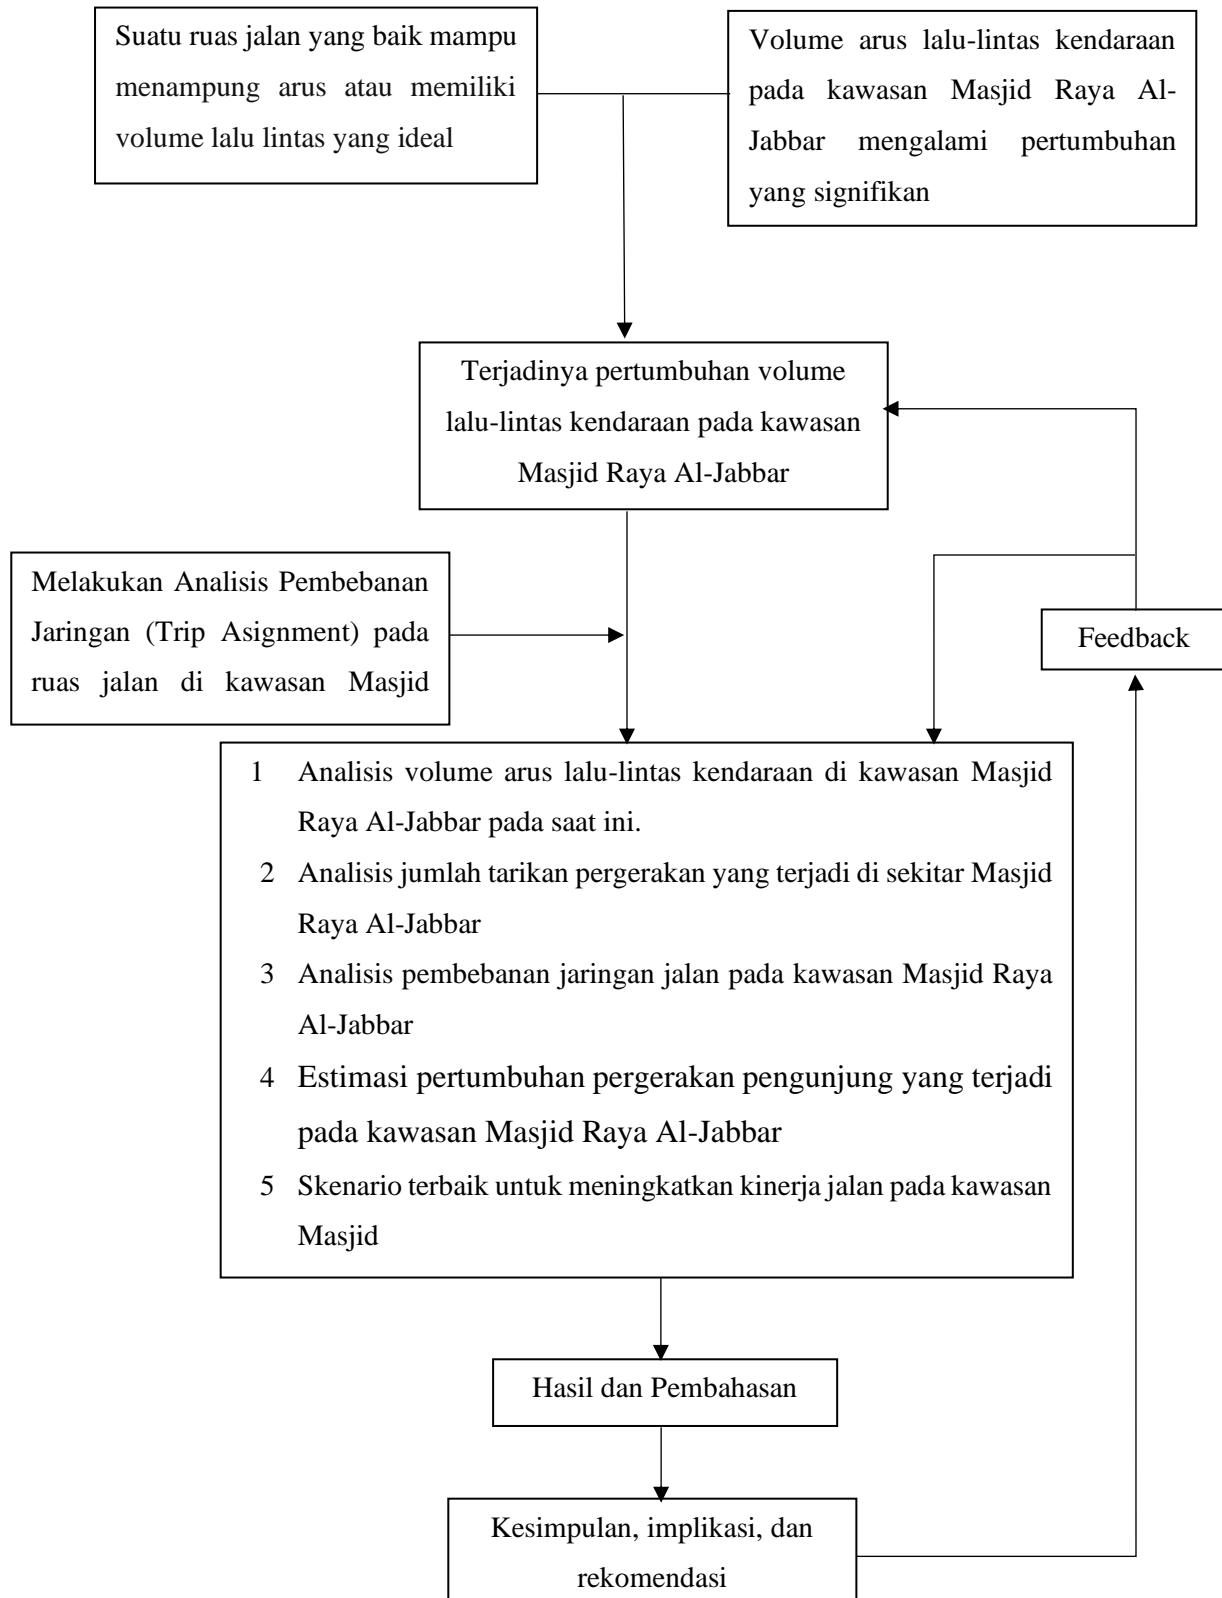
Suatu ruas jalan yang baik mampu menampung arus atau memiliki volume lalu lintas yang ideal

Volume arus lalu-lintas kendaraan pada kawasan Masjid Raya Al-Jabbar mengalami pertumbuhan yang signifikan

Terjadinya pertumbuhan volume lalu-lintas kendaraan pada kawasan Masjid Raya Al-Jabbar

Melakukan Analisis Pembebanan Jaringan (Trip Asignment) pada ruas jalan di kawasan Masjid

Feedback

1 Analisis volume arus lalu-lintas kendaraan di kawasan Masjid Raya Al-Jabbar pada saat ini.
2 Analisis jumlah tarikan pergerakan yang terjadi di sekitar Masjid Raya Al-Jabbar
3 Analisis pembebanan jaringan jalan pada kawasan Masjid Raya Al-Jabbar
4 Estimasi pertumbuhan pergerakan pengunjung yang terjadi pada kawasan Masjid Raya Al-Jabbar
5 Skenario terbaik untuk meningkatkan kinerja jalan pada kawasan Masjid

Hasil dan Pembahasan

Kesimpulan, implikasi, dan rekomendasi